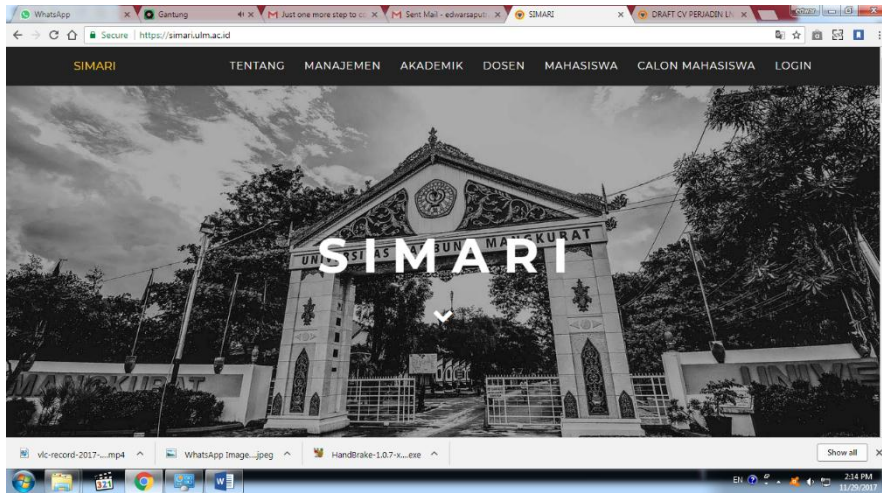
WhatsApp × Gantung × Just one more step to c × Sent Mail - edwarsaput × SIMARI × DRAFT CV PERJADIN UN ×

Secure | https://simari.ulm.ac.id

SIMARI TENTANG MANAJEMEN AKADEMIK DOSEN MAHASISWA CALON MAHASISWA LOGIN

UNIVERSITAS LAMBUNG MANGKURAT

SIMARI

MANGKURAT

UNIVE

vlc-record-2017-....mp4 WhatsApp Image....jpeg HandBrake-1.0.7-x....exe Show all

EN 2:14 PM 11/29/2017